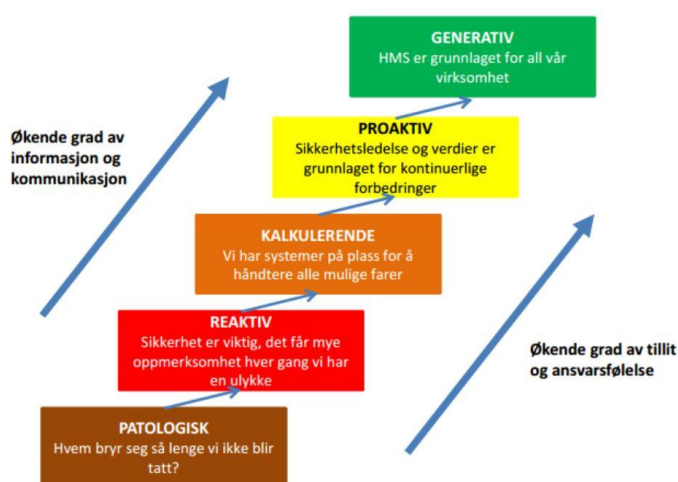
GENERATIV
HMS er grunnlaget for all vår virksomhet

Økende grad av informasjon og kommunikasjon

PROAKTIV
Sikkerhetsledelse og verdier er grunnlaget for kontinuerlige forbedringer

KALKULERENDE
Vi har systemer på plass for å håndtere alle mulige farer

REAKTIV
Sikkerhet er viktig, det får mye oppmerksomhet hver gang vi har en ulykke

Økende grad av tillit og ansvarsfølelse

PATOLOGISK
Hvem bryr seg så lenge vi ikke blir tatt?